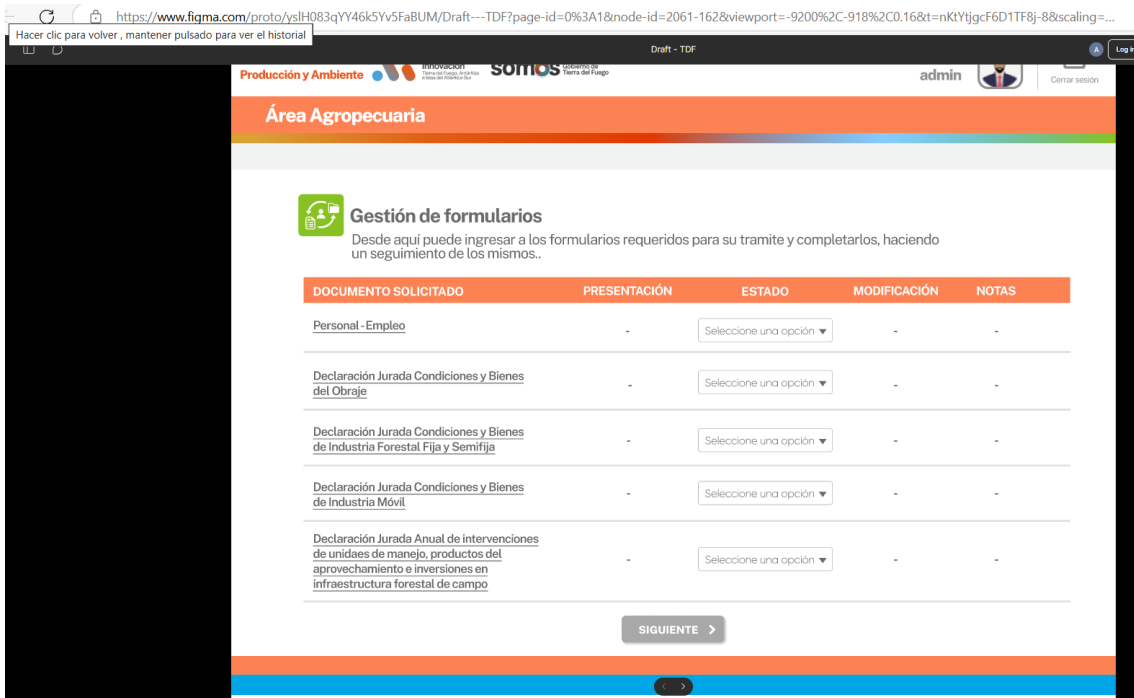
https://www.figma.com/proto/yslH083qYY46k5Yv5FaBUM/Draft---TDF?page-id=0%3A1&node-id=2061-162&viewport=-9200%2C-918%2C0.16&t=nKtYtjgcF6D1TF8j-8&scaling=...

Hacer clic para volver , mantener pulsado para ver el historial

Draft - TDF

Log in

Producción y Ambiente

Innovación Tierra del Fuego, Antártida e Islas del Atlántico Sur

somos Gobierno de Tierra del Fuego

admin

Cerrar sesión

Área Agropecuaria

Gestión de formularios

Desde aquí puede ingresar a los formularios requeridos para su tramite y completarlos, haciendo un seguimiento de los mismos..

| DOCUMENTO SOLICITADO | PRESENTACIÓN | ESTADO | MODIFICACIÓN | NOTAS |
|---|---|---|---|---|
| Personal - Empleo | - | Seleccione una opción | - | - |
| Declaración Jurada Condiciones y Bienes del Obraje | - | Seleccione una opción | - | - |
| Declaración Jurada Condiciones y Bienes de Industria Forestal Fija y Semifija | - | Seleccione una opción | - | - |
| Declaración Jurada Condiciones y Bienes de Industria Móvil | - | Seleccione una opción | - | - |
| Declaración Jurada Anual de intervenciones de unidades de manejo, productos del aprovechamiento e inversiones en infraestructura forestal de campo | - | Seleccione una opción | - | - |

SIGUIENTE